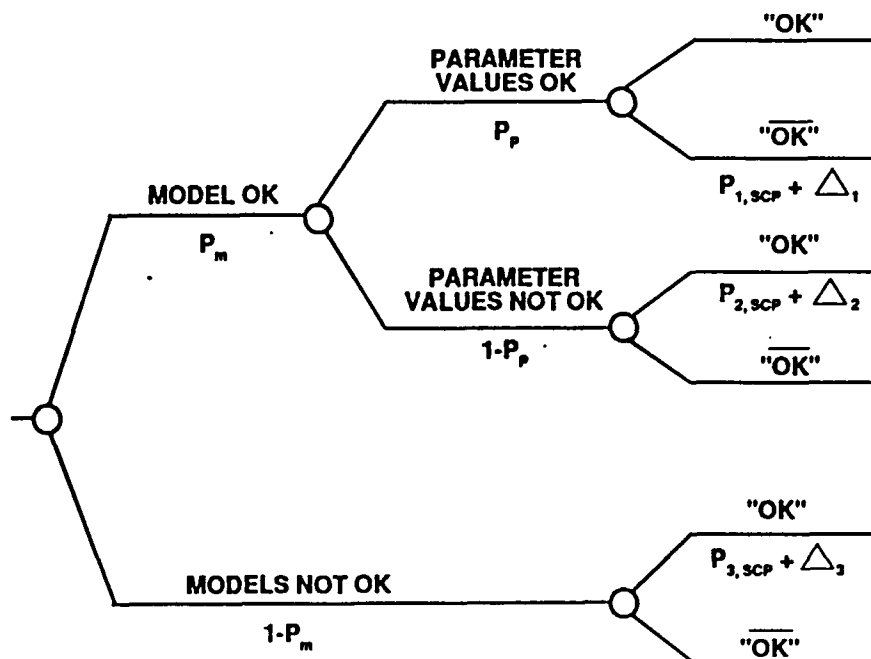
"OK"

PARAMETER VALUES OK

$P_p$

$\overline{\text{"OK"}}$

MODEL OK

$P_{1, SCP} + \triangle_1$

$P_m$

"OK"

PARAMETER VALUES NOT OK

$P_{2, SCP} + \triangle_2$

1-$P_p$

$\overline{\text{"OK"}}$

"OK"

$P_{3, SCP} + \triangle_3$

MODELS NOT OK

1-$P_m$

$\overline{\text{"OK"}}$